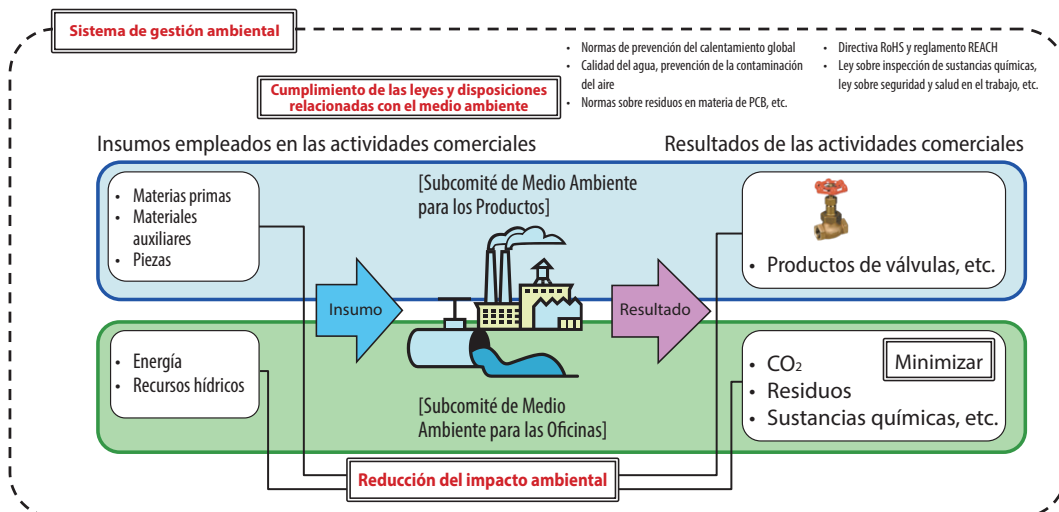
Sistema de gestión ambiental

Cumplimiento de las leyes y disposiciones relacionadas con el medio ambiente

• Normas de prevención del calentamiento global
• Calidad del agua, prevención de la contaminación del aire
• Normas sobre residuos en materia de PCB, etc.

• Directiva RoHS y reglamento REACH
• Ley sobre inspección de sustancias químicas, ley sobre seguridad y salud en el trabajo, etc.

Insumos empleados en las actividades comerciales

Resultados de las actividades comerciales

• Materias primas
• Materiales auxiliares
• Piezas

[Subcomité de Medio Ambiente para los Productos]

• Productos de válvulas, etc.

Insumo

Resultado

• Energía
• Recursos hídricos

Minimizar

• $CO_2$
• Residuos
• Sustancias químicas, etc.

[Subcomité de Medio Ambiente para las Oficinas]

Reducción del impacto ambiental